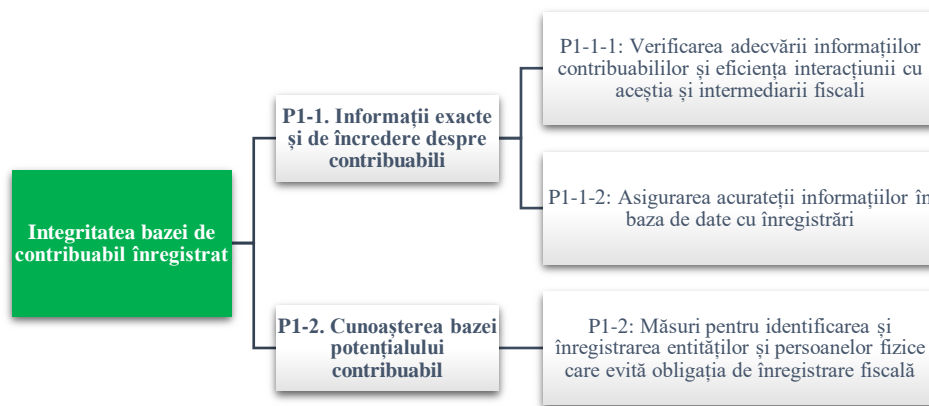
Integritatea bazei de contribuabil înregistrat

P1-1. Informații exacte și de încredere despre contribuabili

P1-1-1: Verificarea adecvării informațiilor contribuabililor și eficiența interacțiunii cu aceștia și intermediarii fiscali

P1-1-2: Asigurarea acurateții informațiilor în baza de date cu înregistrări

P1-2. Cunoașterea bazei potențialului contribuabil

P1-2: Măsuri pentru identificarea și înregistrarea entităților și persoanelor fizice care evită obligația de înregistrare fiscală